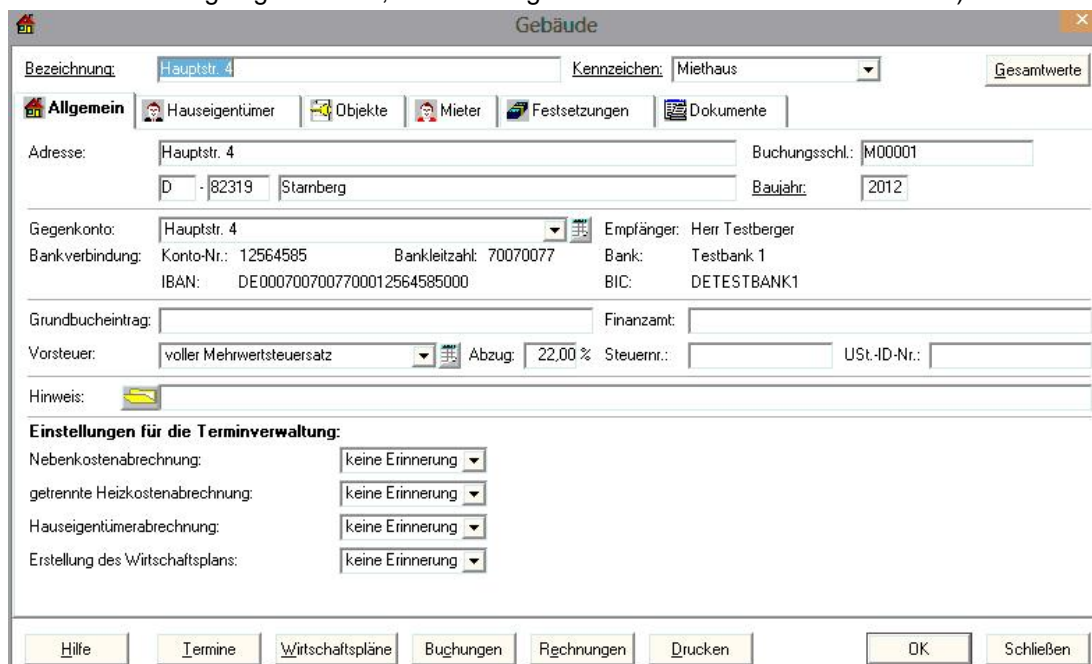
Gebäude

Bezeichnung: Hauptstr. 4
Kennzeichen: Miethaus
Gesamtwerte

Allgemein | Hauseigentümer | Objekte | Mieter | Festsetzungen | Dokumente

Adresse: Hauptstr. 4
Buchungsschl.: M00001
D - 82319 Starnberg
Baujahr: 2012

Gegenkonto: Hauptstr. 4
Empfänger: Herr Testberger
Bankverbindung: Konto-Nr.: 12564585 Bankleitzahl: 70070077
Bank: Testbank 1
IBAN: DE00070070077000125645850000
BIC: DETESTBANK1

Grundbucheintrag:
Finanzamt:
Vorsteuer: voller Mehrwertsteuersatz
Abzug: 22,00 %
Steuernr.:
USt.-ID-Nr.:

Hinweis:

Einstellungen für die Terminverwaltung:
Nebenkostenabrechnung: keine Erinnerung
getrennte Heizkostenabrechnung: keine Erinnerung
Hauseigentümerabrechnung: keine Erinnerung
Erstellung des Wirtschaftsplans: keine Erinnerung

Hilfe | Termine | Wirtschaftspläne | Buchungen | Rechnungen | Drucken | OK | Schließen